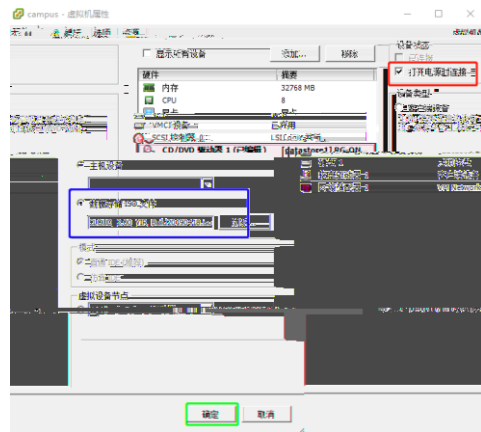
campus - 虚拟机属性

显示所有设备

添加...

移除

设备状态

已连接

打开电源时连接

| 硬件 | 摘要 |
|---|---|
| 内存 | 32768 MB |
| CPU | 8 |
| 显卡 | 显卡 |
| VMCI 设备 | 已启用 |
| SCSI 控制器 0 | LSI Logic SAS |
| CD/DVD 驱动器 1 (已编辑) | [datastore1] ISO |

主机设备

数据存储 ISO 文件

浏览...

模式

虚拟设备节点

确定

取消